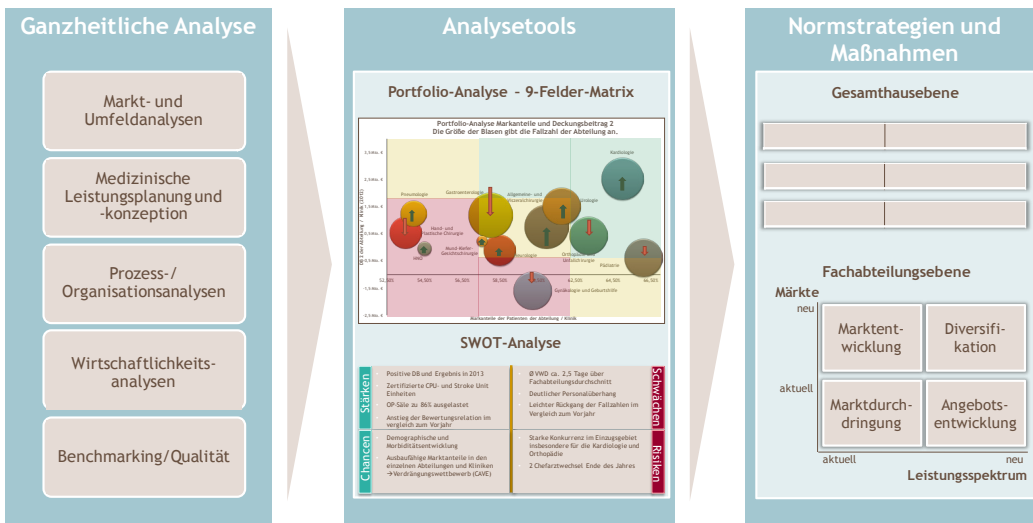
Ganzheitliche Analyse

Markt- und Umfeldanalysen

Medizinische Leistungsplanung und -konzeption

Prozess-/ Organisationsanalysen

Wirtschaftlichkeits-analysen

Benchmarking/Qualität

Analysetools

Portfolio-Analyse – 9-Felder-Matrix

Portfolio-Analyse Marktanteile und Deckungsbeitrag 2
Die Größe der Blasen gibt die Fallzahl der Abteilung an.

Kardiologie
Pneumologie
Gastroenterologie
Allgemein- und Viszeralchirurgie
Hand- und Plastische Chirurgie
Mund-Kiefer-Gesichtschirurgie
Orthopädie
Palliative
Gynäkologie und Geburtshilfe
HNO

Marktanteil der Patienten der Abteilung / Klinik

SWOT-Analyse

Stärken
Positive DB und Ergebnis in 2013
Zertifizierte CPU- und Stroke Unit Einheiten
OP-Säle zu 86% ausgelastet
Anstieg der Bewertungsrelation im Vergleich zum Vorjahr

Schwächen
Ø VWD ca. 2,5 Tage über Fachabteilungsdurchschnitt
Deutlicher Personalüberhang
Leichter Rückgang der Fallzahlen im Vergleich zum Vorjahr

Chancen
Demographische und Morbiditätsentwicklung
Ausbaufähige Marktanteile in den einzelnen Abteilungen und Kliniken →Verdrängungswettbewerb (CAVE)

Risiken
Starke Konkurrenz im Einzugsgebiet insbesondere für die Kardiologie und Orthopädie
2 Chefarztwechsel Ende des Jahres

Normstrategien und Maßnahmen

Gesamthausebene

Fachabteilungsebene

Märkte
neu
aktuell

Marktent-wicklung
Diversifi-kation
Marktdurch-dringung
Angebots-entwicklung

aktuell
neu
Leistungsspektrum